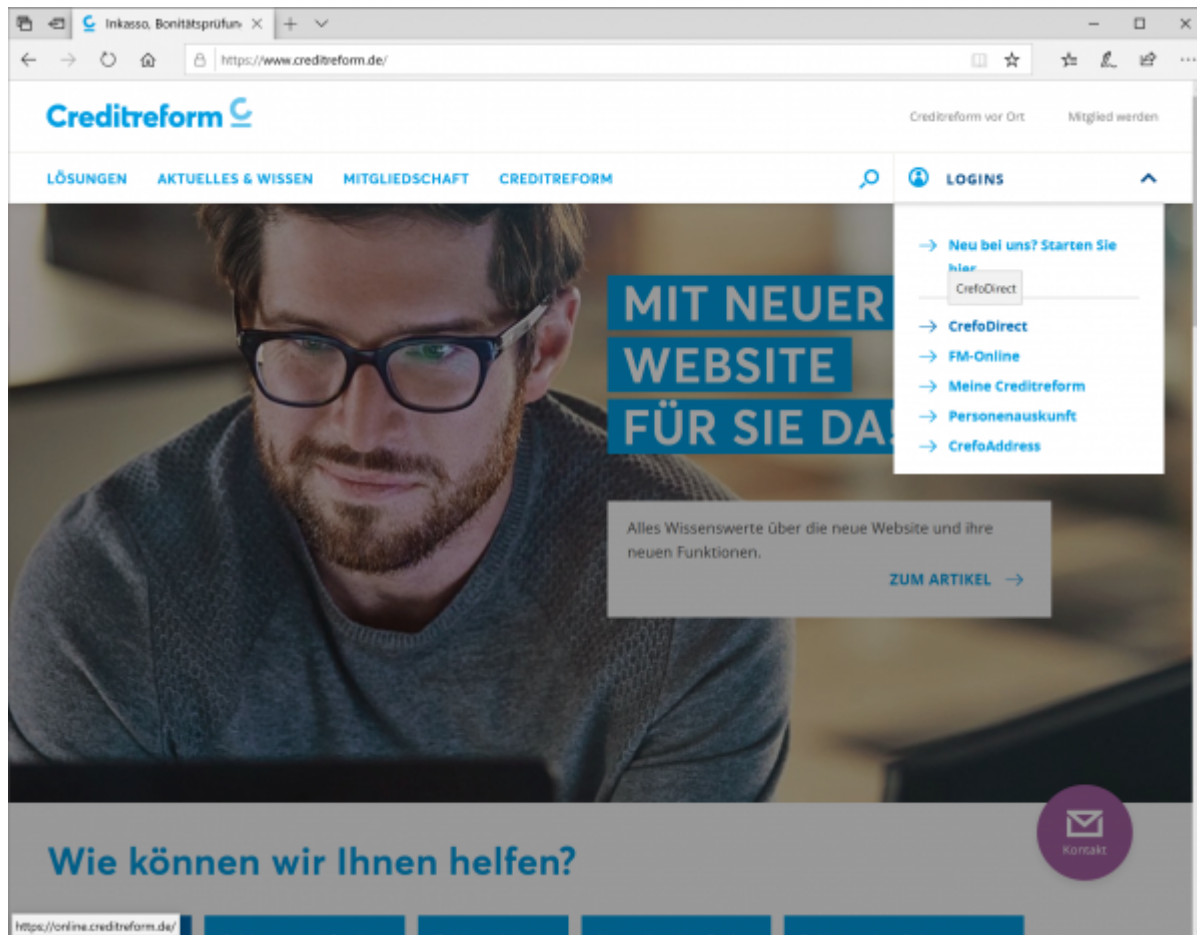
Inkasso, Bonitätsprüfun

https://www.creditreform.de/

Creditreform

Creditreform vor Ort

Mitglied werden

LÖSUNGEN

AKTUELLES & WISSEN

MITGLIEDSCHAFT

CREDITREFORM

LOGINS

Neu bei uns? Starten Sie hier

CrefoDirect

CrefoDirect

FM-Online

Meine Creditreform

Personenauskunft

CrefoAddress

MIT NEUER WEBSITE FÜR SIE DA!

Alles Wissenswerte über die neue Website und ihre neuen Funktionen.

ZUM ARTIKEL

Wie können wir Ihnen helfen?

Kontakt

https://online.creditreform.de/